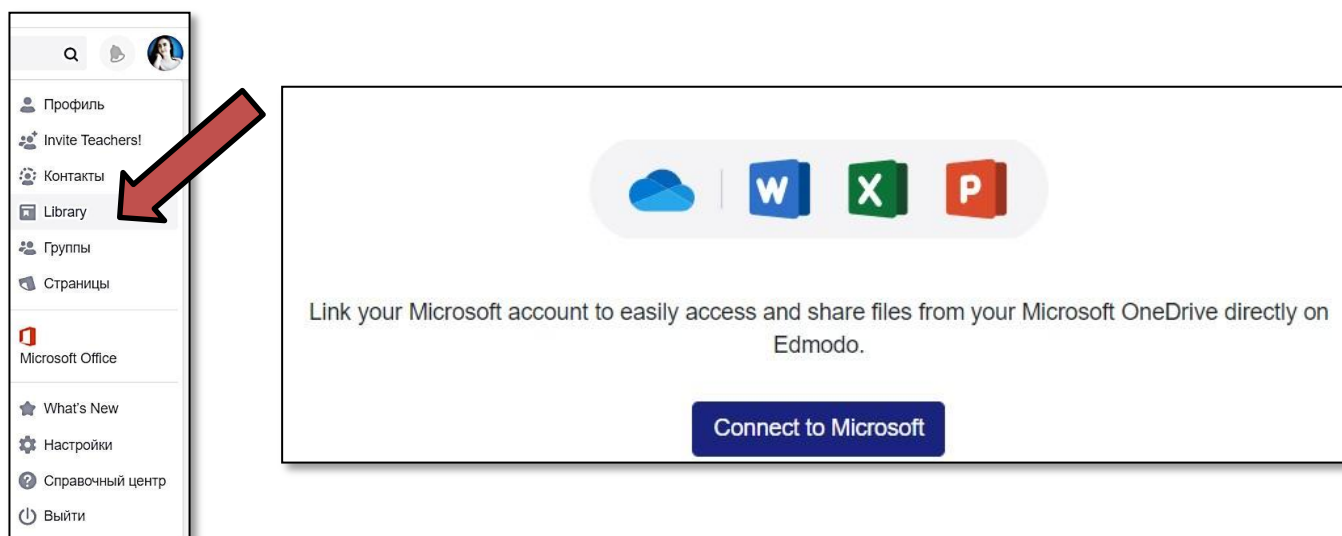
Профиль
Invite Teachers!
Контакты
Library
Группы
Страницы
Microsoft Office
What's New
Настройки
Справочный центр
Выйти

W
X
P

Link your Microsoft account to easily access and share files from your Microsoft OneDrive directly on Edmodo.

Connect to Microsoft